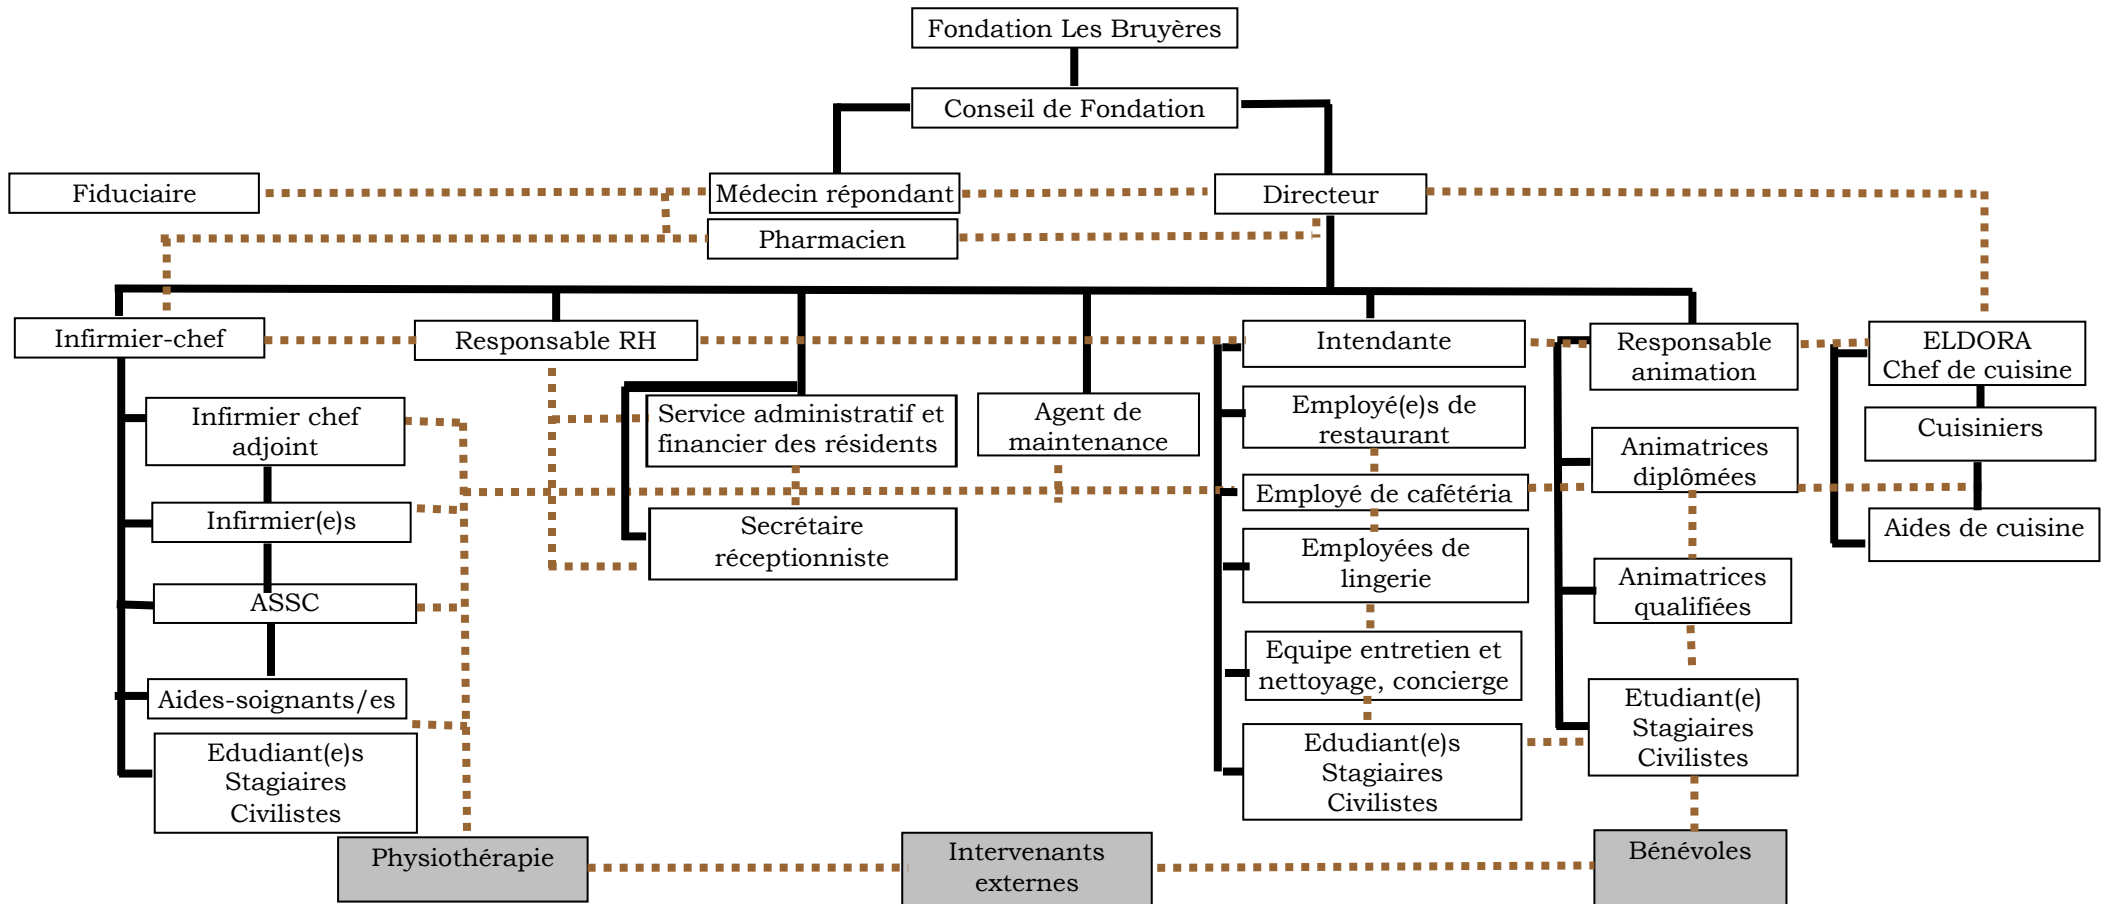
Fondation Les Bruyères

Conseil de Fondation

Fiduciaire

Médecin répondant

Directeur

Pharmacien

Infirmier-chef

Responsable RH

Intendante

Responsable animation

ELDORA
Chef de cuisine

Infirmier chef adjoint

Service administratif et financier des résidents

Agent de maintenance

Employé(e)s de restaurant

Animatrices diplômées

Cuisiniers

Infirmier(e)s

Employé de cafétéria

Secrétaire réceptionniste

Aides de cuisine

Employées de lingerie

ASSC

Animatrices qualifiées

Equipe entretien et nettoyage, concierge

Aides-soignants/es

Etudiant(e) Stagiaires Civilistes

Edudiant(e)s Stagiaires Civilistes

Edudiant(e)s Stagiaires Civilistes

Physiothérapie

Intervenants externes

Bénévoles